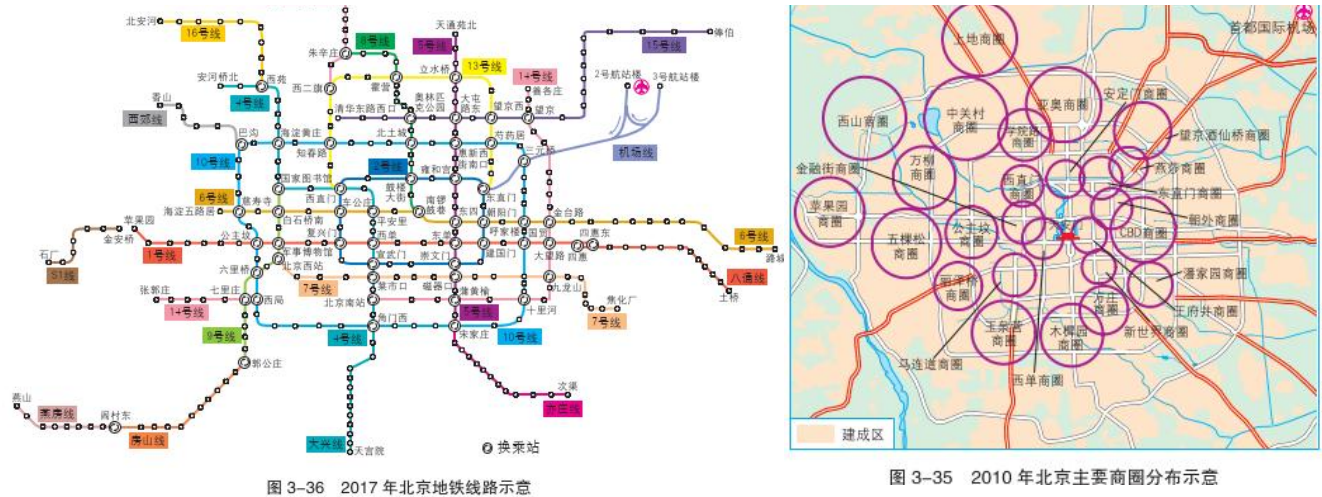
北安河
16号线
天通苑北
俸伯
朱辛庄
8号线
5号线
15号线
13号线
安河桥北
西苑
立水桥
14号线
2号航站楼
3号航站楼
香山
4号线
西二旗
霍营
善各庄
西郊线
清华东路西口
奥林匹克公园
大屯路东
望京西
望京
巴沟
海淀黄庄
北土城
芍药居
知春路
机场线
10号线
国家图书馆
2号线
惠新西街南口
三元桥
6号线
西直门
车公庄
鼓楼大街
雍和宫
南锣鼓巷
东直门
海淀五路居
慈寿寺
白石桥南
平安里
东四
朝阳门
金台路
苹果园
金安桥
公主坟
复兴门
西单
东单
呼家楼
国贸
四惠东
6号线
石厂
1号线
军事博物馆
宣武门
崇文门
建国门
大望路
四惠
潞城
S1线
六里桥
北京西站
菜市口
磁器口
九龙山
八通线
张郭庄
七里庄
西局
7号线
北京南站
蒲黄榆
焦化厂
土桥
14号线
角门西
14号线
十里河
7号线
9号线
4号线
宋家庄
10号线
郭公庄
次渠
亦庄线
阎村东
燕山
燕房线
房山线
大兴线
天宫院
换乘站
图 3–36 2017 年北京地铁线路示意

首都国际机场
上地商圈
西山商圈
中关村商圈
亚奥商圈
安定门商圈
学院路商圈
望京酒仙桥商圈
金融街商圈
万柳商圈
燕莎商圈
西直门商圈
东直门商圈
苹果园商圈
朝外商圈
五棵松商圈
公主坟商圈
CBD商圈
潘家园商圈
丽泽桥商圈
方庄商圈
王府井商圈
玉泉营商圈
木樨园商圈
新世界商圈
马连道商圈
西单商圈
建成区
图 3–35 2010 年北京主要商圈分布示意